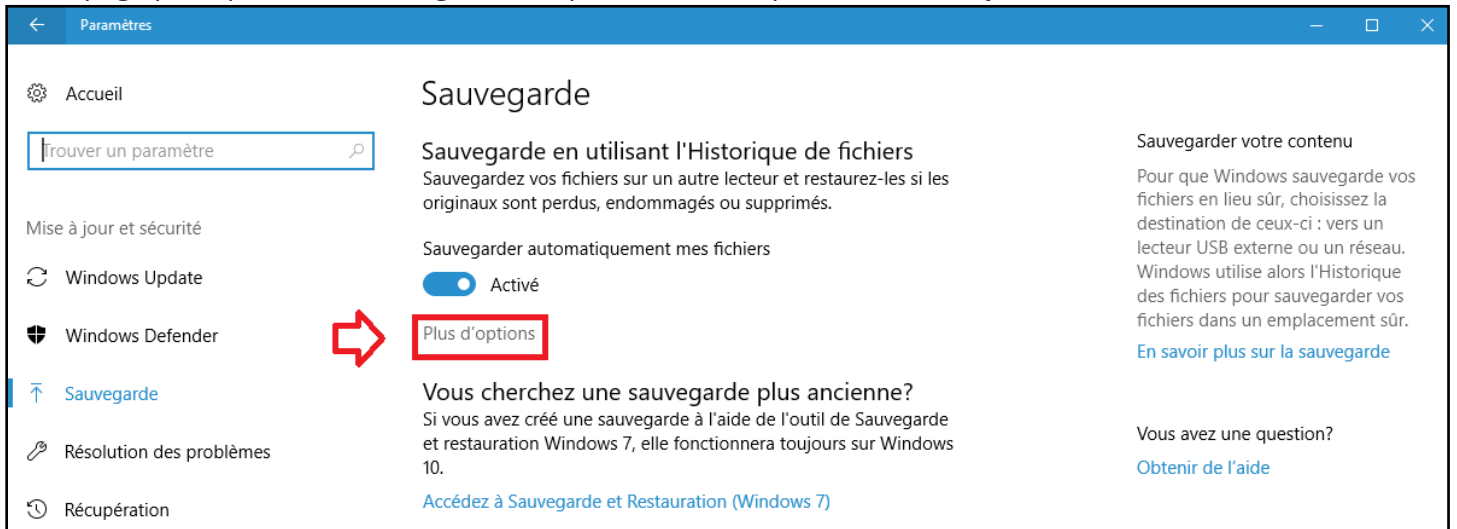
Paramètres

Accueil

Trouver un paramètre

Mise à jour et sécurité

Windows Update

Windows Defender

Sauvegarde

Résolution des problèmes

Récupération

Sauvegarde

Sauvegarde en utilisant l'Historique de fichiers

Sauvegardez vos fichiers sur un autre lecteur et restaurez-les si les originaux sont perdus, endommagés ou supprimés.

Sauvegarder automatiquement mes fichiers

Activé

Plus d'options

Vous cherchez une sauvegarde plus ancienne?

Si vous avez créé une sauvegarde à l'aide de l'outil de Sauvegarde et restauration Windows 7, elle fonctionnera toujours sur Windows 10.

Accédez à Sauvegarde et Restauration (Windows 7)

Sauvegarder votre contenu

Pour que Windows sauvegarde vos fichiers en lieu sûr, choisissez la destination de ceux-ci : vers un lecteur USB externe ou un réseau. Windows utilise alors l'Historique des fichiers pour sauvegarder vos fichiers dans un emplacement sûr.

En savoir plus sur la sauvegarde

Vous avez une question?

Obtenir de l'aide